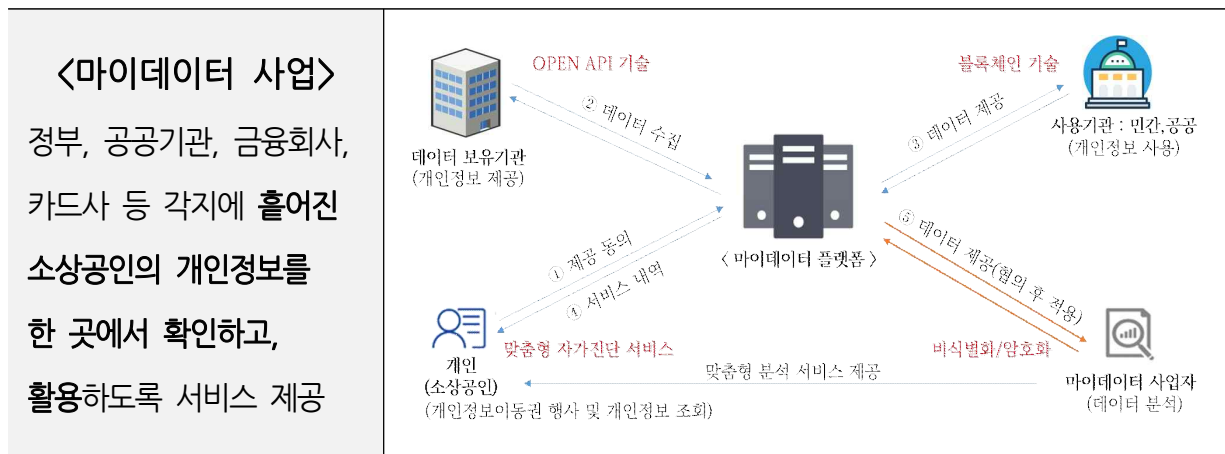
<마이데이터 사업>

정부, 공공기관, 금융회사, 카드사 등 각지에 흩어진 소상공인의 개인정보를 한 곳에서 확인하고, 활용하도록 서비스 제공

OPEN API 기술

② 데이터 수집

데이터 보유기관
(개인정보 제공)

블록체인 기술

③ 데이터 제공

사용기관 : 민간,공공
(개인정보 사용)

〈 마이데이터 플랫폼 〉

① 제공 동의

④ 서비스 내역

⑤ 데이터 제공(협의 후 적용)

개인
(소상공인)
(개인정보이동권 행사 및 개인정보 조회)

맞춤형 자가진단 서비스

비식별화/암호화

맞춤형 분석 서비스 제공

마이데이터 사업자
(데이터 분석)